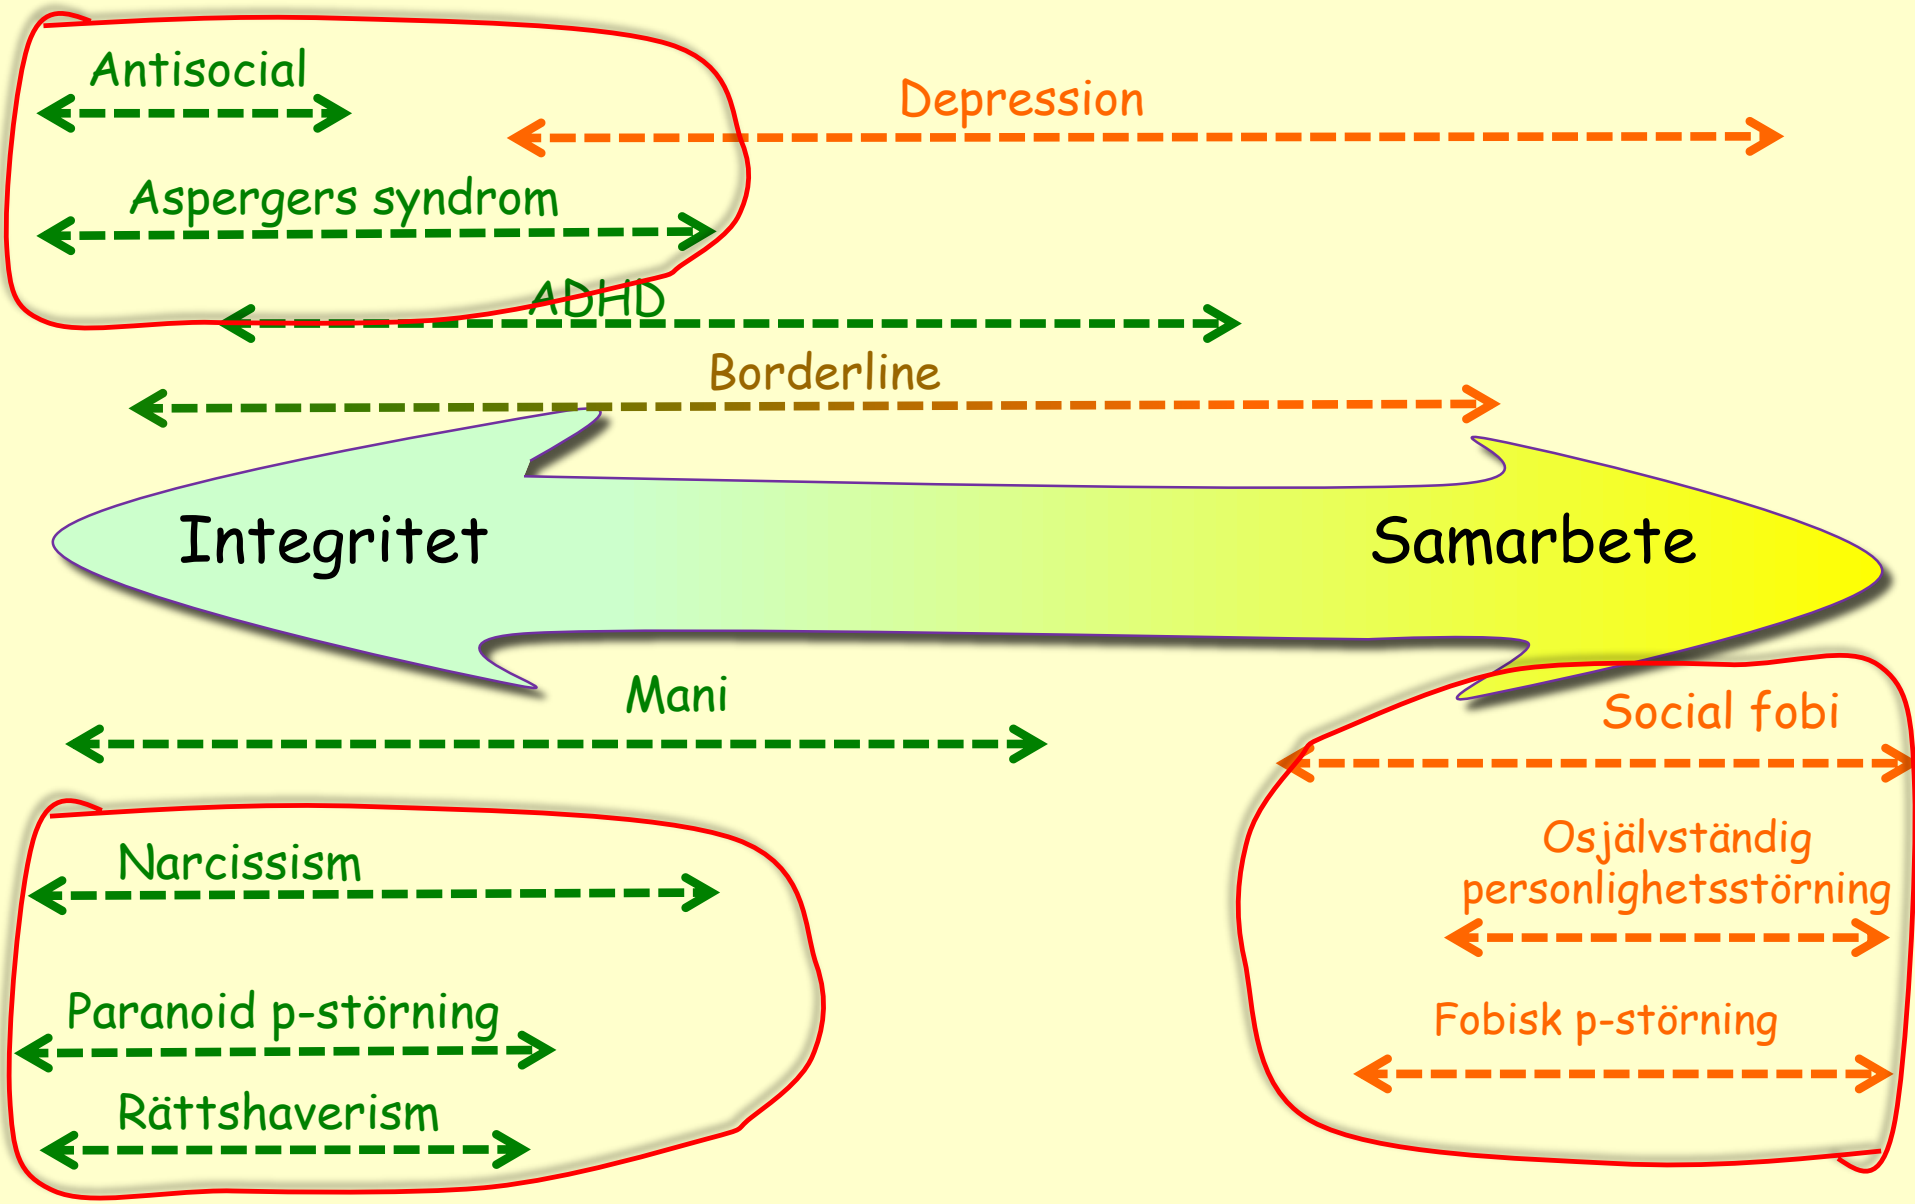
Antisocial

Depression

Aspergers syndrom

ADHD

Borderline

Integritet

Samarbete

Mani

Social fobi

Narcissism

Osjälvständig personlighetsstörning

Paranoid p-störning

Fobisk p-störning

Rättshaverism